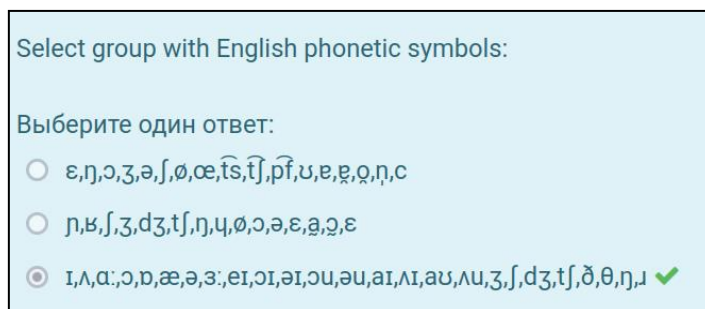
Select group with English phonetic symbols:

Выберите один ответ:

ε,ŋ,ɔ,ʒ,ə,ʃ,ø,œ,t͡s,t͡ʃ,p͡f,ʊ,ɐ,ɐ̞,o̞,ɳ,c

ɲ,ʁ,ʃ,ʒ,dʒ,tʃ,ŋ,ɥ,ø,ɔ,ə,ε,a̤,ɔ̤,ε

ɪ,ʌ,ɑː,ɔ,ɒ,æ,ə,ɜː,eɪ,ɔɪ,əɪ,ɔʊ,əʊ,aɪ,ʌɪ,aʊ,ʌʊ,ʒ,ʃ,dʒ,tʃ,ð,θ,ŋ,ɹ ✔